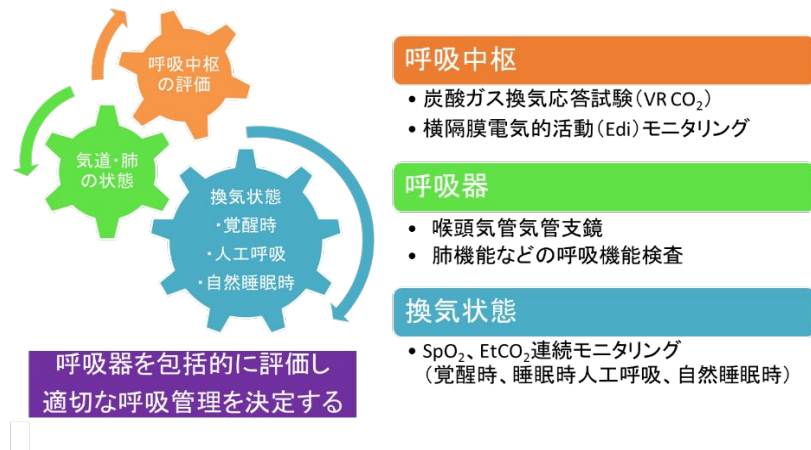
呼吸中枢の評価

気道・肺の状態

換気状態
・覚醒時
・人工呼吸
・自然睡眠時

呼吸器を包括的に評価し適切な呼吸管理を決定する

呼吸中枢
• 炭酸ガス換気応答試験（VR $CO_2$）
• 横隔膜電気的活動（Edi）モニタリング

呼吸器
• 喉頭気管気管支鏡
• 肺機能などの呼吸機能検査

換気状態
• $SpO_2$、$EtCO_2$連続モニタリング（覚醒時、睡眠時人工呼吸、自然睡眠時）